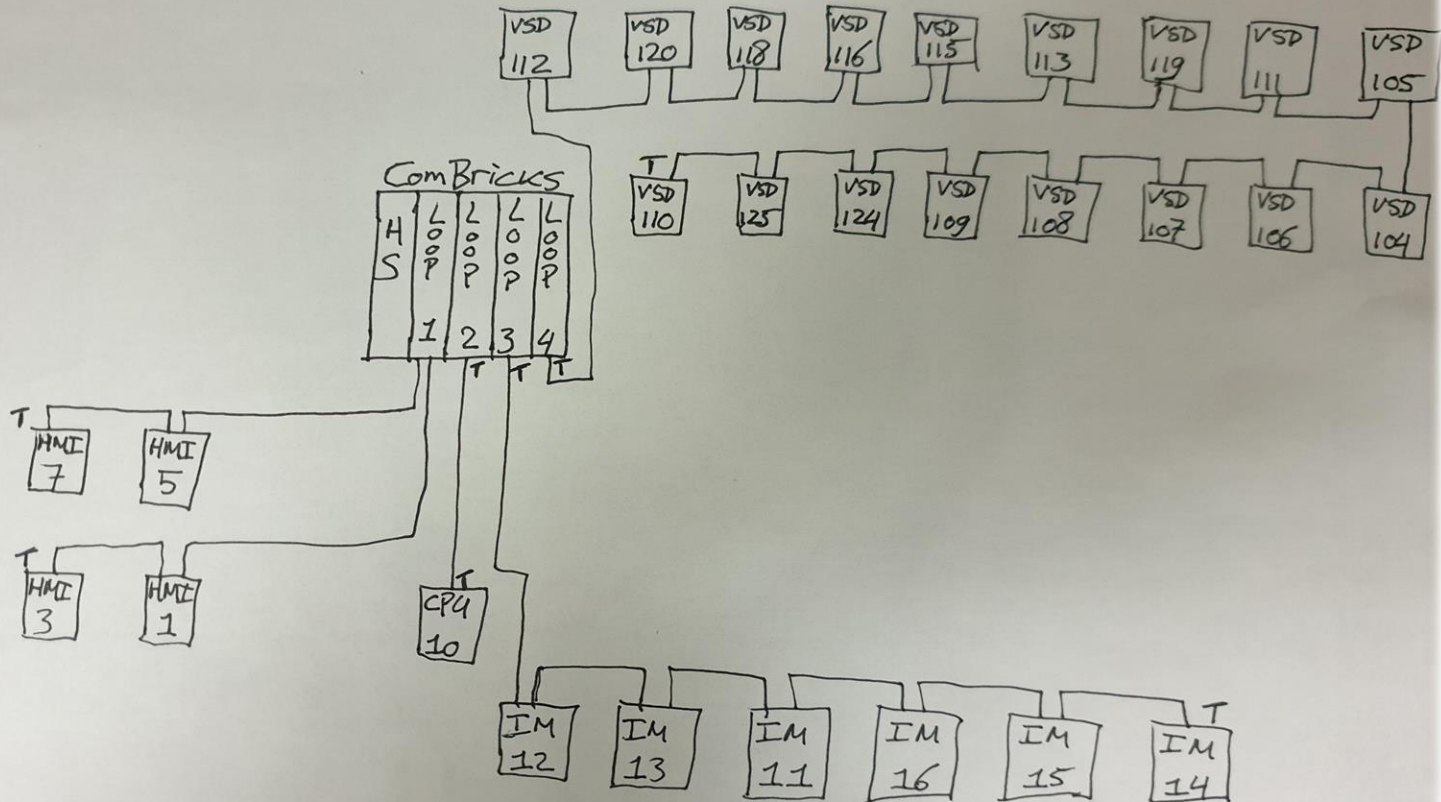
VSD 112
VSD 120
VSD 118
VSD 116
VSD 115
VSD 113
VSD 119
VSD 111
VSD 105

T
VSD 110
VSD 125
VSD 124
VSD 109
VSD 108
VSD 107
VSD 106
VSD 104

ComBricks
HS
LOOP 1
LOOP 2
LOOP 3
LOOP 4
T T T

T
HMI 7
HMI 5

T
HMI 3
HMI 1

T
CPU 10

IM 12
IM 13
IM 11
IM 16
IM 15
T
IM 14